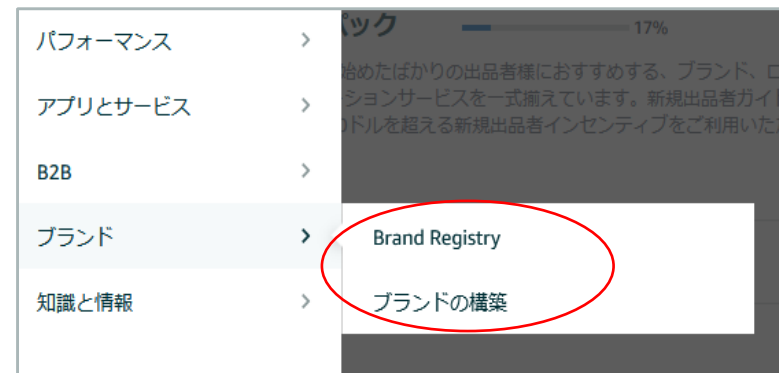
パフォーマンス >
アプリとサービス >
B2B >
ブランド >
知識と情報 >

Brand Registry
ブランドの構築

ック 17%
始めたばかりの出品者様におすすめする、ブランド、ロ
ションサービスを一式揃えています。新規出品者ガイ
ドルを超える新規出品者インセンティブをご利用いた